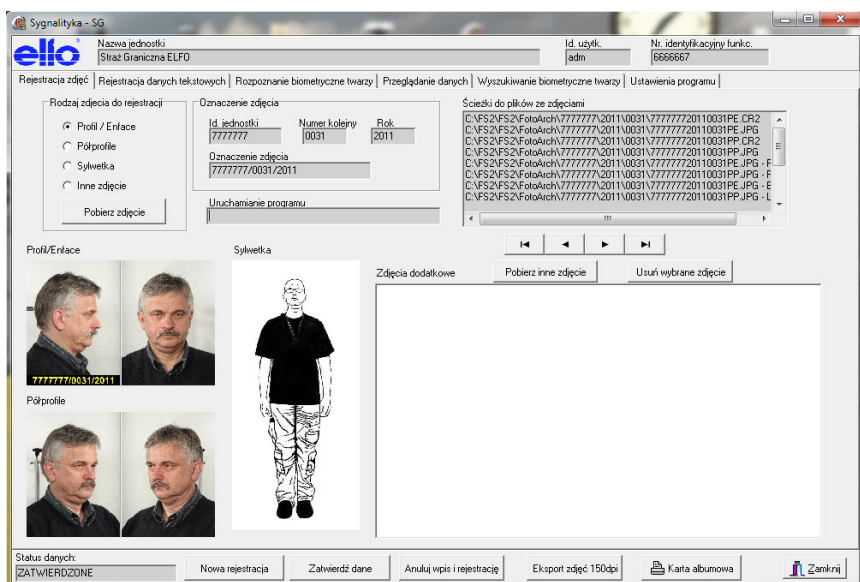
Sygnalityka - SG

elfo

Nazwa jednostki
Straż Graniczna ELFO

Id. użytk.
adm

Nr. identyfikacyjny funkc.
6666667

Rejestracja zdjęć | Rejestracja danych tekstowych | Rozpoznanie biometryczne twarzy | Przeglądanie danych | Wyszukiwanie biometryczne twarzy | Ustawienia programu

Rodzaj zdjęcia do rejestracji
Profil / Enface
Półprofile
Sylwetka
Inne zdjęcie
Pobierz zdjęcie

Oznaczenie zdjęcia
Id. jednostki
7777777
Numer kolejny
0031
Rok
2011
Oznaczenie zdjęcia
7777777/0031/2011

Uruchamianie programu

Ścieżki do plików ze zdjęciami
C:\FS2\FS2\FotoArch\7777777\2011\0031\777777720110031PE.CR2
C:\FS2\FS2\FotoArch\7777777\2011\0031\777777720110031PE.JPG
C:\FS2\FS2\FotoArch\7777777\2011\0031\777777720110031PP.CR2
C:\FS2\FS2\FotoArch\7777777\2011\0031\777777720110031PP.JPG
C:\FS2\FS2\FotoArch\7777777\2011\0031\777777720110031PE.JPG - P
C:\FS2\FS2\FotoArch\7777777\2011\0031\777777720110031PP.JPG - P
C:\FS2\FS2\FotoArch\7777777\2011\0031\777777720110031PE.JPG - E
C:\FS2\FS2\FotoArch\7777777\2011\0031\777777720110031PP.JPG - L

Profil/Enface
7777777/0031/2011

Sylwetka

Zdjęcia dodatkowe
Pobierz inne zdjęcie
Usuń wybrane zdjęcie

Półprofile

Status danych:
ZATWIERDZONE
Nowa rejestracja
Zatwierdź dane
Anuluj wpis i rejestrację
Eksport zdjęć 150dpi
Karta albumowa
Zamknij